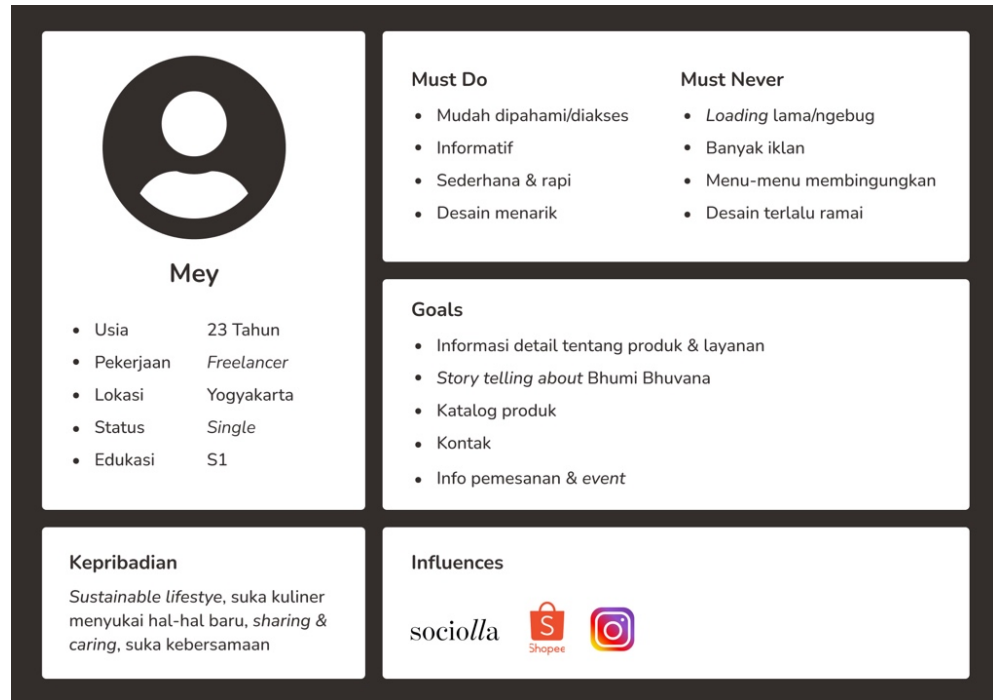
Mey

- Usia 23 Tahun
- Pekerjaan *Freelancer*
- Lokasi Yogyakarta
- Status *Single*
- Edukasi S1

Must Do
- Mudah dipahami/diakses
- Informatif
- Sederhana & rapi
- Desain menarik

Must Never
- *Loading* lama/ngebug
- Banyak iklan
- Menu-menu membingungkan
- Desain terlalu ramai

Goals
- Informasi detail tentang produk & layanan
- *Story telling about* Bhumi Bhuvana
- Katalog produk
- Kontak
- Info pemesanan & *event*

Kepribadian
*Sustainable lifestye*, suka kuliner menyukai hal-hal baru, *sharing & caring*, suka kebersamaan

Influences
sociolla
S
Shopee